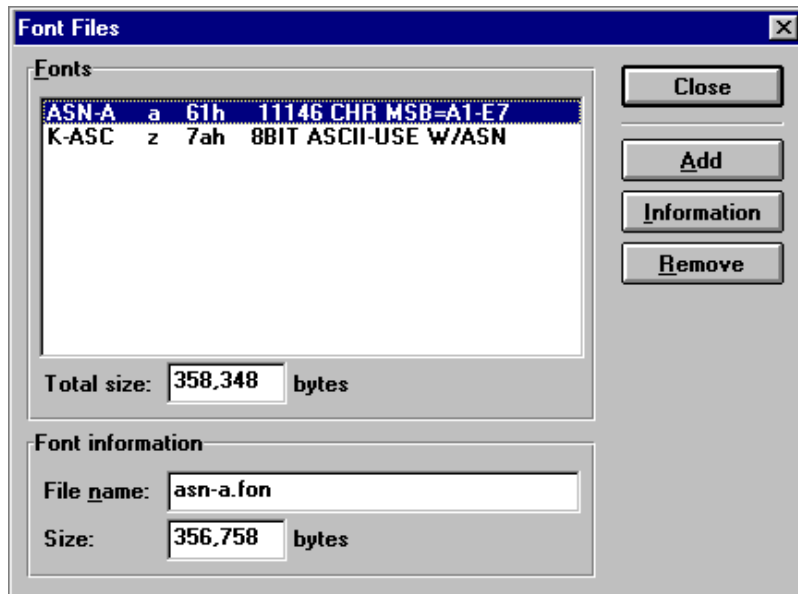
Font Files

Fonts

| | | | |
|---|---|---|---|
| ASN-A | a | 61h | 11146 CHR MSB=A1-E7 |
| K-ASC | z | 7ah | 8BIT ASCII-USE W/ASN |

Total size: 358,348 bytes

Font information

File name: asn-a.fon

Size: 356,758 bytes

Close

Add

Information

Remove